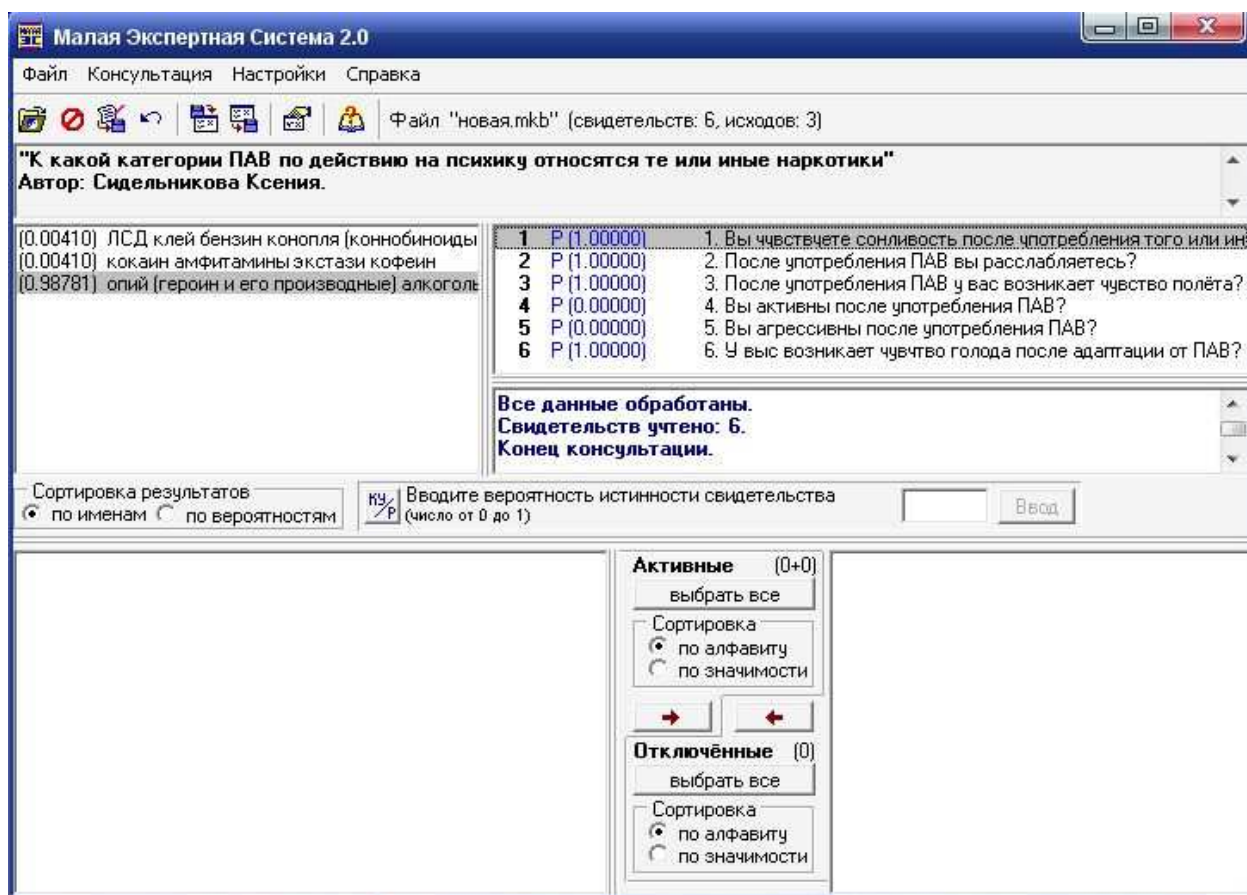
Малая Экспертная Система 2.0

Файл Консультация Настройки Справка

Файл "новая.mkb" (свидетельств: 6, исходов: 3)

"К какой категории ПАВ по действию на психику относятся те или иные наркотики"
Автор: Сидельникова Ксения.

(0.00410) ЛСД клей бензин конопля (коннобиноиды
(0.00410) кокаин амфитамины экстази кофеин
(0.98781) опий (героин и его производные) алкоголь

1 P(1.00000) 1. Вы чувствуете сонливость после употребления того или ин
2 P(1.00000) 2. После употребления ПАВ вы расслабляетесь?
3 P(1.00000) 3. После употребления ПАВ у вас возникает чувство полёта?
4 P(0.00000) 4. Вы активны после употребления ПАВ?
5 P(0.00000) 5. Вы агрессивны после употребления ПАВ?
6 P(1.00000) 6. У выс возникает чувчтво голода после адаптации от ПАВ?

Все данные обработаны.
Свидетельств учтено: 6.
Конец консультации.

Сортировка результатов
по именам по вероятностям

КУ/Р Вводите вероятность истинности свидетельства (число от 0 до 1)

Ввод

Активные (0+0)
выбрать все
Сортировка
по алфавиту
по значимости

Отключённые (0)
выбрать все
Сортировка
по алфавиту
по значимости